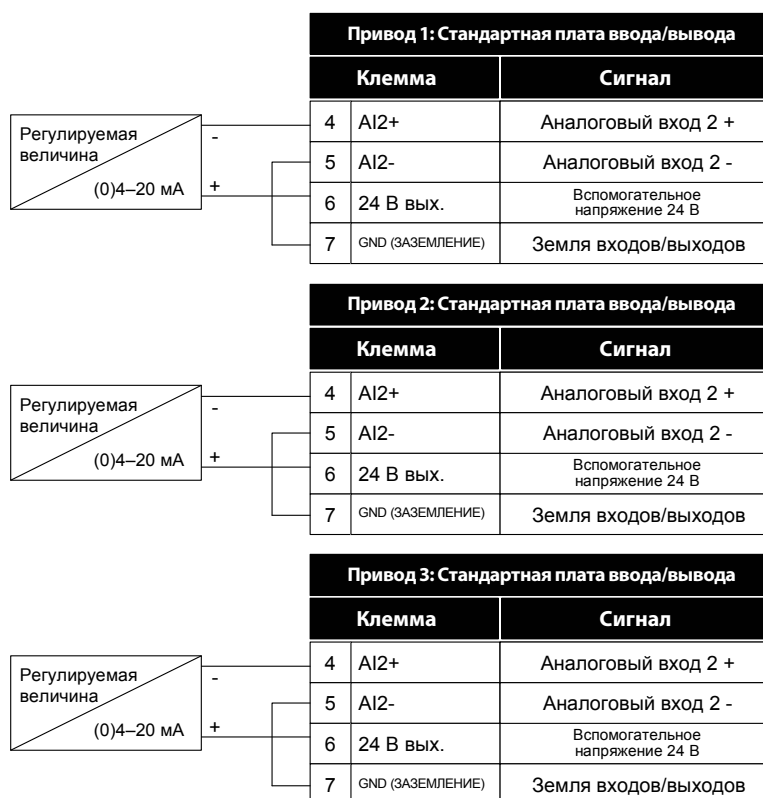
Регулируемая величина
(0)4–20 мА
-
+

Привод 1: Стандартная плата ввода/вывода

| Клемма | | Сигнал |
|---|---|---|
| 4 | AI2+ | Аналоговый вход 2 + |
| 5 | AI2- | Аналоговый вход 2 - |
| 6 | 24 В вых. | Вспомогательное напряжение 24 В |
| 7 | GND (ЗАЗЕМЛЕНИЕ) | Земля входов/выходов |

Регулируемая величина
(0)4–20 мА
-
+

Привод 2: Стандартная плата ввода/вывода

| Клемма | | Сигнал |
|---|---|---|
| 4 | AI2+ | Аналоговый вход 2 + |
| 5 | AI2- | Аналоговый вход 2 - |
| 6 | 24 В вых. | Вспомогательное напряжение 24 В |
| 7 | GND (ЗАЗЕМЛЕНИЕ) | Земля входов/выходов |

Регулируемая величина
(0)4–20 мА
-
+

Привод 3: Стандартная плата ввода/вывода

| Клемма | | Сигнал |
|---|---|---|
| 4 | AI2+ | Аналоговый вход 2 + |
| 5 | AI2- | Аналоговый вход 2 - |
| 6 | 24 В вых. | Вспомогательное напряжение 24 В |
| 7 | GND (ЗАЗЕМЛЕНИЕ) | Земля входов/выходов |